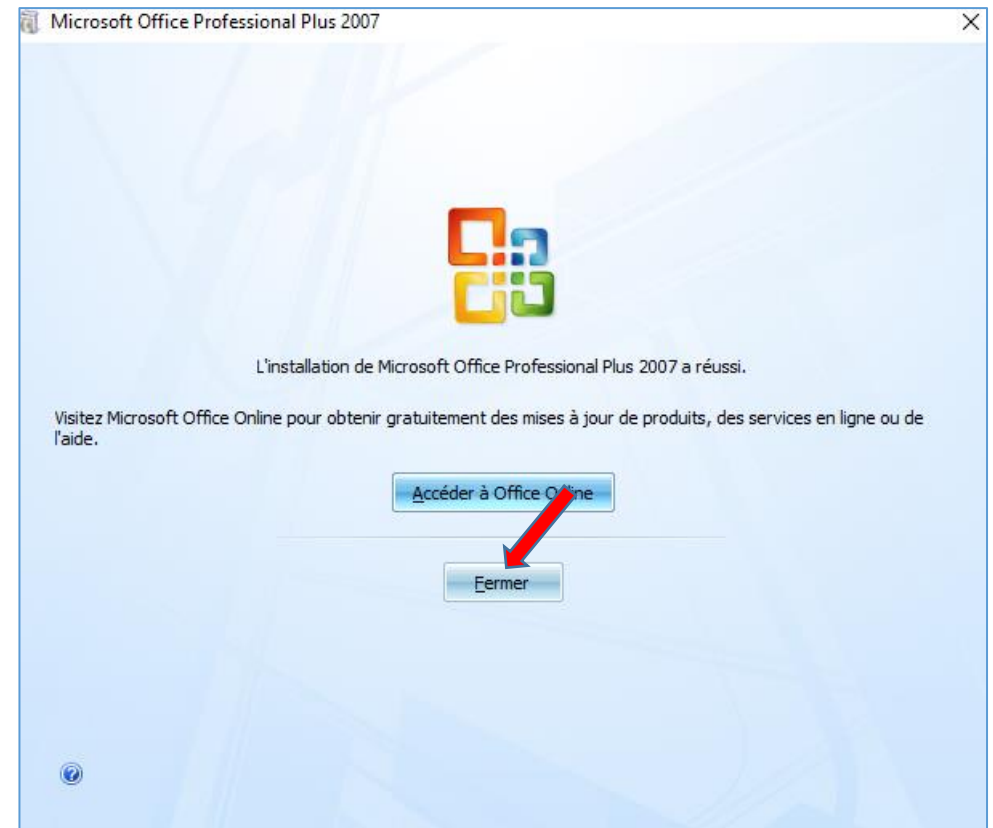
Microsoft Office Professional Plus 2007

×

L'installation de Microsoft Office Professional Plus 2007 a réussi.

Visitez Microsoft Office Online pour obtenir gratuitement des mises à jour de produits, des services en ligne ou de l'aide.

Accéder à Office Online

Fermer